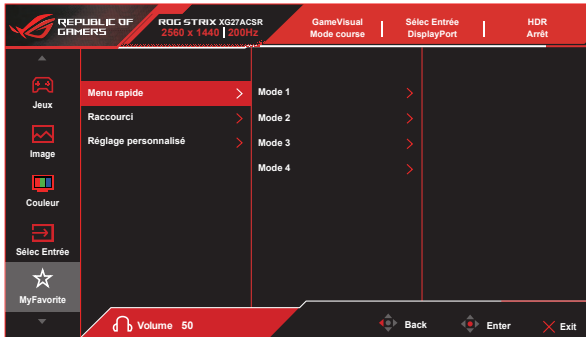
REPUBLIC OF GAMERS

ROG STRIX XG27ACSR
2560 x 1440 | 200Hz

GameVisual
Mode course

Sélec Entrée
DisplayPort

HDR
Arrêt

Jeux

Image

Couleur

Sélec Entrée

MyFavorite

Menu rapide

Raccourci

Réglage personnalisé

Mode 1

Mode 2

Mode 3

Mode 4

Volume 50

Back

Enter

Exit